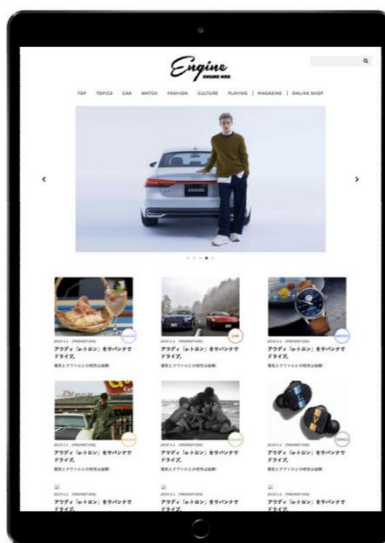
Engine
ENGINE WEB

TOP TOPICS CAR WATCH FASHION CULTURE PLAYING | MAGAZINE | ONLINE SHOP

‹ ›

アウディ「e-トロン」をサバンナでドライブ。

アウディ「e-トロン」をサバンナでドライブ。

アウディ「e-トロン」をサバンナでドライブ。

アウディ「e-トロン」をサバンナでドライブ。

アウディ「e-トロン」をサバンナでドライブ。

アウディ「e-トロン」をサバンナでドライブ。

アウディ「e-トロン」をサバンナでドライブ。

アウディ「e-トロン」をサバンナでドライブ。

アウディ「e-トロン」をサバンナでドライブ。